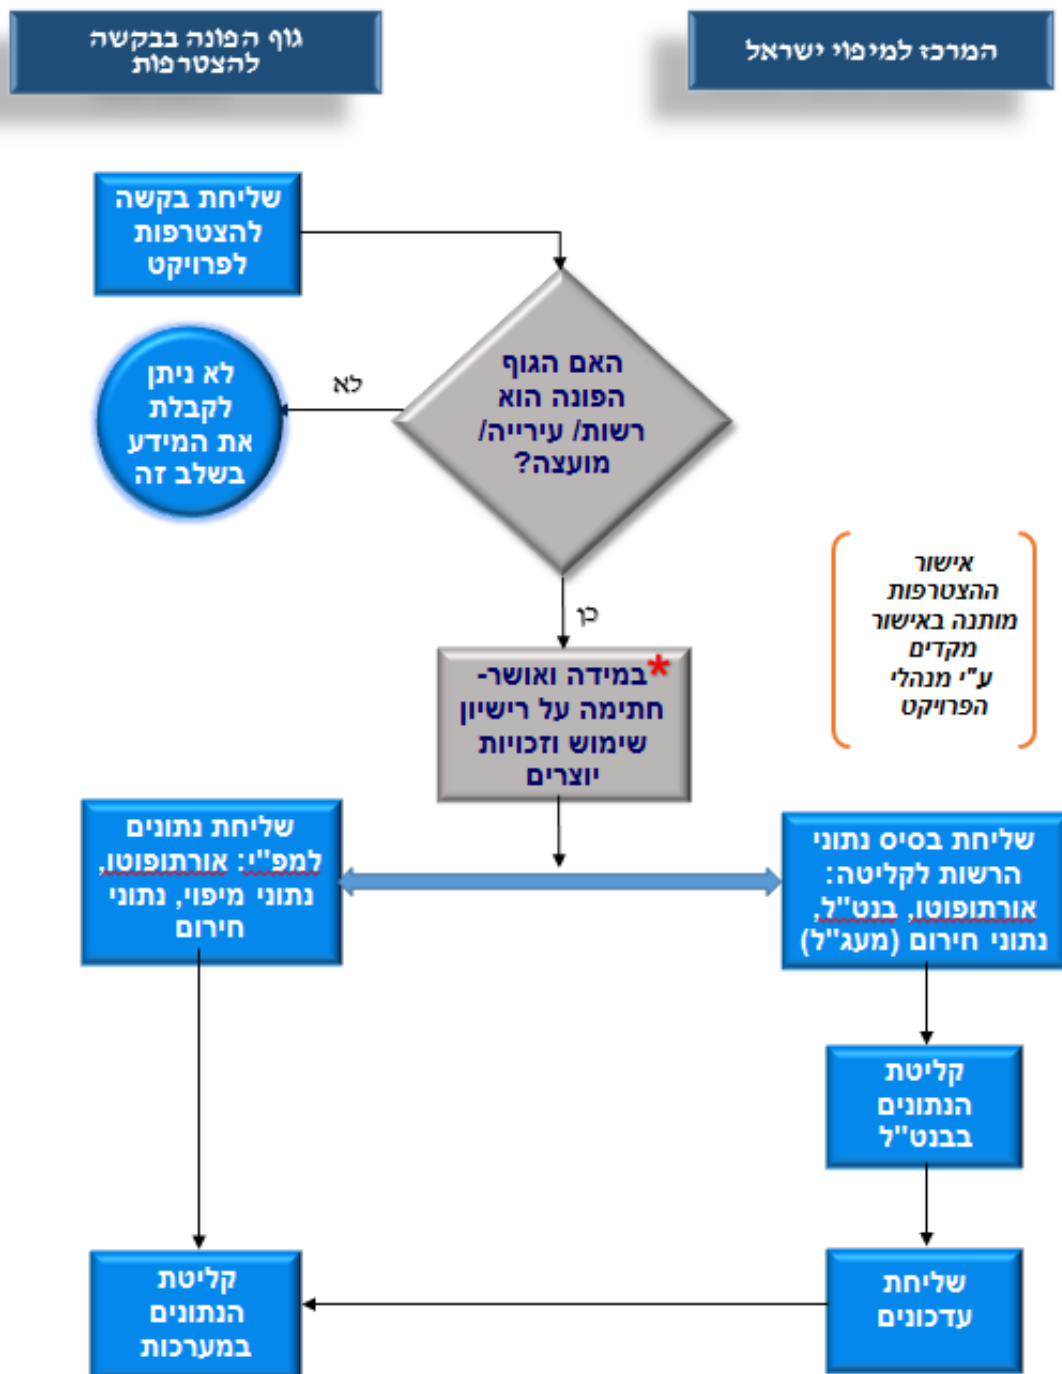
המרכז למיפוי ישראל

גוף הפונה בבקשה להצטרפות

שליחת בקשה להצטרפות לפרויקט

האם הגוף הפונה הוא רשות/ עירייה/ מועצה?

לא

לא ניתן לקבל את המידע בשלב זה

כן

אישור ההצטרפות מותנה באישור מקדים ע"י מנהלי הפרויקט

*במידה ואושר- חתימה על רישיון שימוש וזכויות יוצרים

שליחת בסיס נתוני הרשות לקליטה: אורתופוטו, בנט"ל, נתוני חירום (מעג"ל)

שליחת נתונים למפ"י: אורתופוטו, נתוני מיפוי, נתוני חירום

קליטת הנתונים בבנט"ל

שליחת עדכונים

קליטת הנתונים במערכות